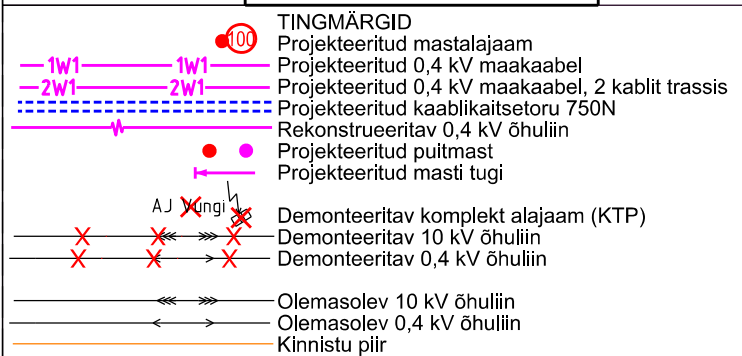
TINGMÄRGID

100

Projekteeritud mastalajaam

1W1 1W1

Projekteeritud 0,4 kV maakaabel

2W1 2W1

Projekteeritud 0,4 kV maakaabel, 2 kablit trassis

Projekteeritud kaablikaitsetoru 750N

Rekonstrueeritav 0,4 kV õhuliin

Projekteeritud puitmast

Projekteeritud masti tugi

AJ Vungi

Demonteeritav komplekt alajaam (KTP)

Demonteeritav 10 kV õhuliin

Demonteeritav 0,4 kV õhuliin

Olemasolev 10 kV õhuliin

Olemasolev 0,4 kV õhuliin

Kinnistu piir